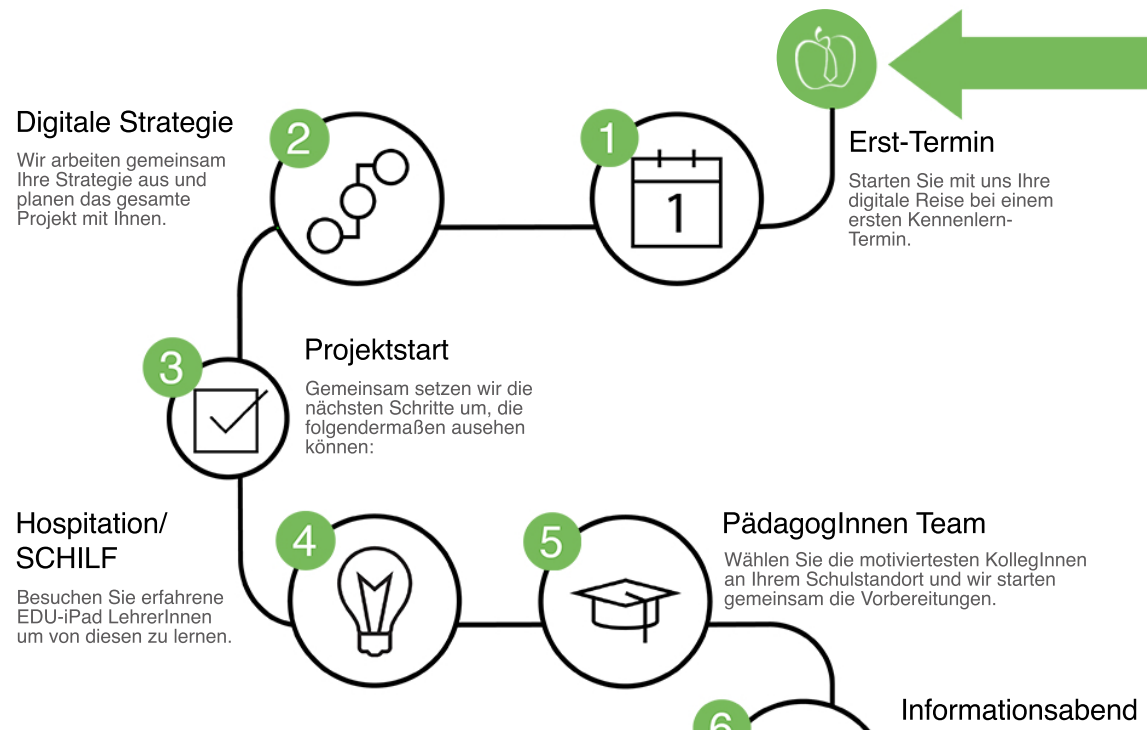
Digitale Strategie

Wir arbeiten gemeinsam Ihre Strategie aus und planen das gesamte Projekt mit Ihnen.

2

1

1

Erst-Termin

Starten Sie mit uns Ihre digitale Reise bei einem ersten Kennenlern-Termin.

3

Projektstart

Gemeinsam setzen wir die nächsten Schritte um, die folgendermaßen ausehen können:

Hospitation/ SCHILF

Besuchen Sie erfahrene EDU-iPad LehrerInnen um von diesen zu lernen.

4

5

PädagogInnen Team

Wählen Sie die motiviertesten KollegInnen an Ihrem Schulstandort und wir starten gemeinsam die Vorbereitungen.

6

Informationsabend